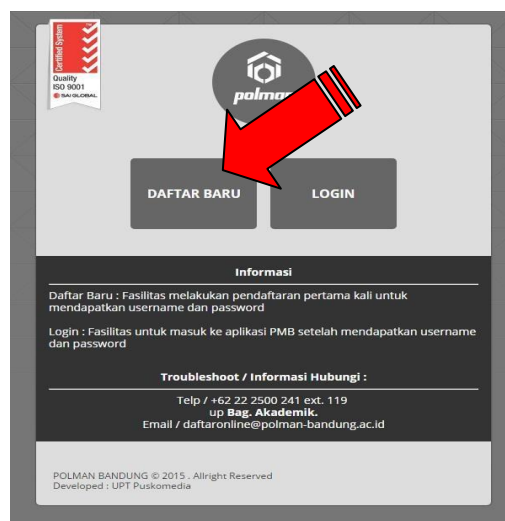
Certified System
Quality
ISO 9001
SAI GLOBAL

polman

DAFTAR BARU

LOGIN

Informasi

Daftar Baru : Fasilitas melakukan pendaftaran pertama kali untuk mendapatkan username dan password

Login : Fasilitas untuk masuk ke aplikasi PMB setelah mendapatkan username dan password

Troubleshoot / Informasi Hubungi :

Telp / +62 22 2500 241 ext. 119
up Bag. Akademik.
Email / daftaronline@polman-bandung.ac.id

POLMAN BANDUNG © 2015 . Allright Reserved
Developed : UPT Puskomedia